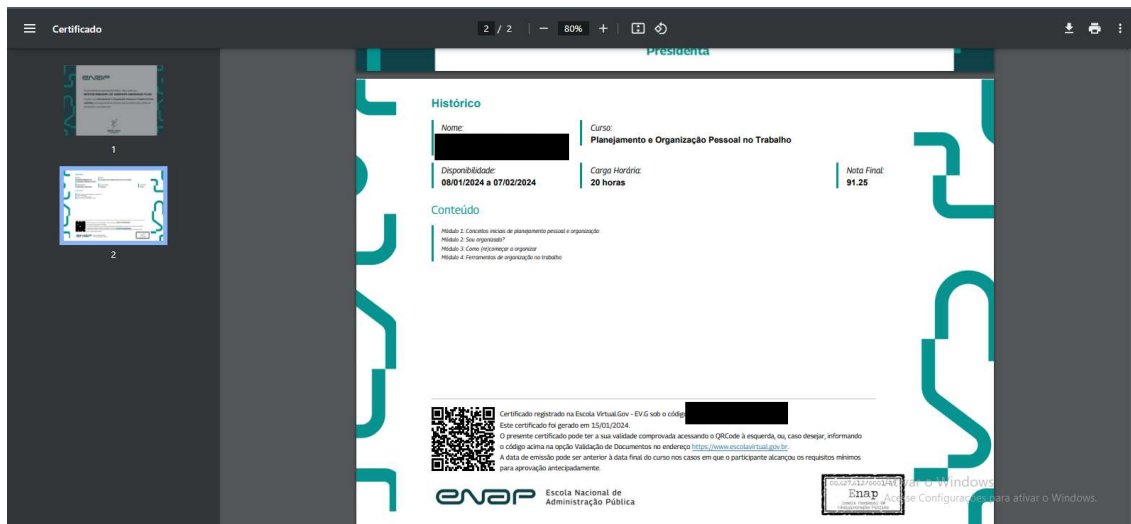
Certificado

2 / 2 | — 80% +

1

2

Presidenta

Histórico

Nome:

Curso:
Planejamento e Organização Pessoal no Trabalho

Disponibilidade:
08/01/2024 a 07/02/2024

Carga Horária:
20 horas

Nota Final:
91.25

Conteúdo

Módulo 1: Conceitos iniciais de planejamento pessoal e organização
Módulo 2: Sou organizado?
Módulo 3: Como (re)começar a organizar
Módulo 4: Ferramentas de organização no trabalho

Certificado registrado na Escola Virtual.Gov - EV.G sob o código
Este certificado foi gerado em 15/01/2024.
O presente certificado pode ter a sua validade comprovada acessando o QRCode à esquerda, ou, caso desejar, informando o código acima na opção Validação de Documentos no endereço https://www.escolavirtual.gov.br.
A data de emissão pode ser anterior à data final do curso nos casos em que o participante alcançou os requisitos mínimos para aprovação antecipadamente.

enap Escola Nacional de Administração Pública

00.627.612/0001-09
Enap
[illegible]

Ativar o Windows
Acesse Configurações para ativar o Windows.